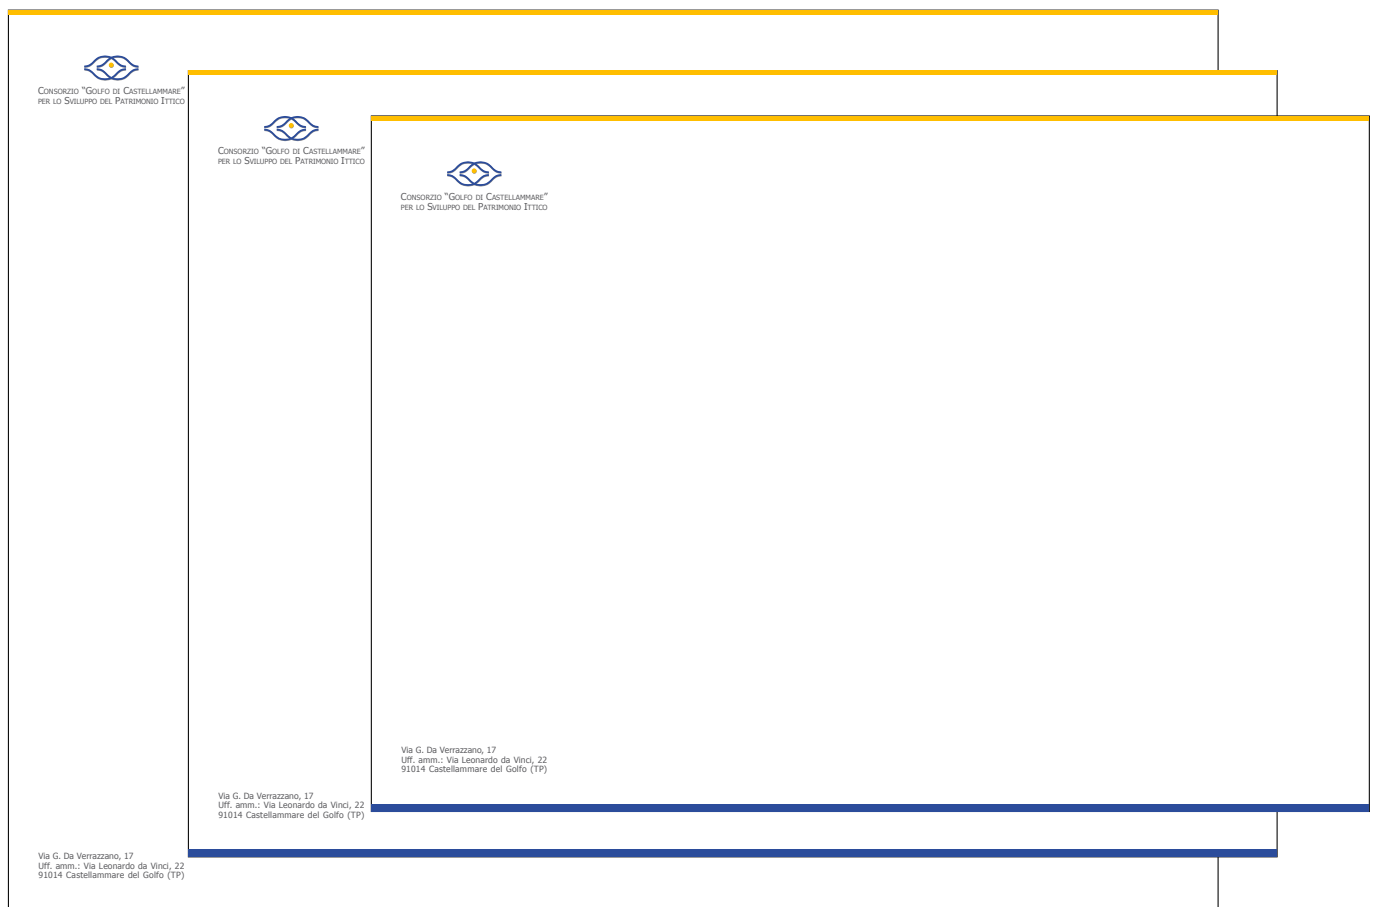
Consorzio "Golfo di Castellammare"
per lo Sviluppo del Patrimonio Ittico

Consorzio "Golfo di Castellammare"
per lo Sviluppo del Patrimonio Ittico

Consorzio "Golfo di Castellammare"
per lo Sviluppo del Patrimonio Ittico

Via G. Da Verrazzano, 17
Uff. amm.: Via Leonardo da Vinci, 22
91014 Castellammare del Golfo (TP)

Via G. Da Verrazzano, 17
Uff. amm.: Via Leonardo da Vinci, 22
91014 Castellammare del Golfo (TP)

Via G. Da Verrazzano, 17
Uff. amm.: Via Leonardo da Vinci, 22
91014 Castellammare del Golfo (TP)